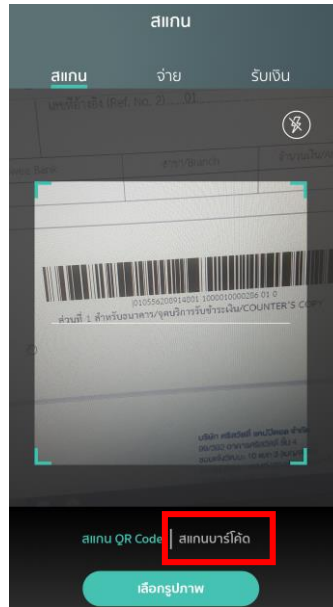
สแกน

สแกน จ่าย รับเงิน

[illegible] (Ref. No. 2) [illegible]

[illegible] สาขา/Branch จำนวนเงิน

|010556200914801 1000010000266 01 0
ส่วนที่ 1 สำหรับธนาคาร/จุดบริการรับชำระเงิน/COUNTER'S COPY

บริษัท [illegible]

สแกน QR Code | สแกนบาร์โค้ด

เลือกรูปภาพ